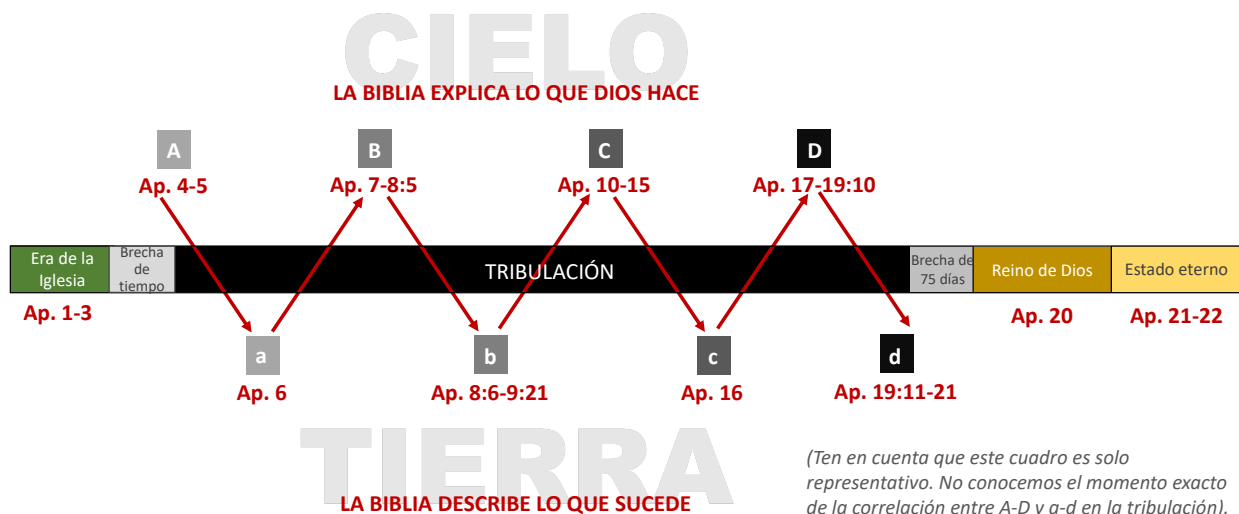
CIELO

LA BIBLIA EXPLICA LO QUE DIOS HACE

A
Ap. 4-5

B
Ap. 7-8:5

C
Ap. 10-15

D
Ap. 17-19:10

Era de la Iglesia

Brecha de tiempo

TRIBULACIÓN

Brecha de 75 días

Reino de Dios

Estado eterno

Ap. 1-3

Ap. 20

Ap. 21-22

a
Ap. 6

b
Ap. 8:6-9:21

c
Ap. 16

d
Ap. 19:11-21

TIERRA

LA BIBLIA DESCRIBE LO QUE SUCEDE

(Ten en cuenta que este cuadro es solo representativo. No conocemos el momento exacto de la correlación entre A-D y a-d en la tribulación).